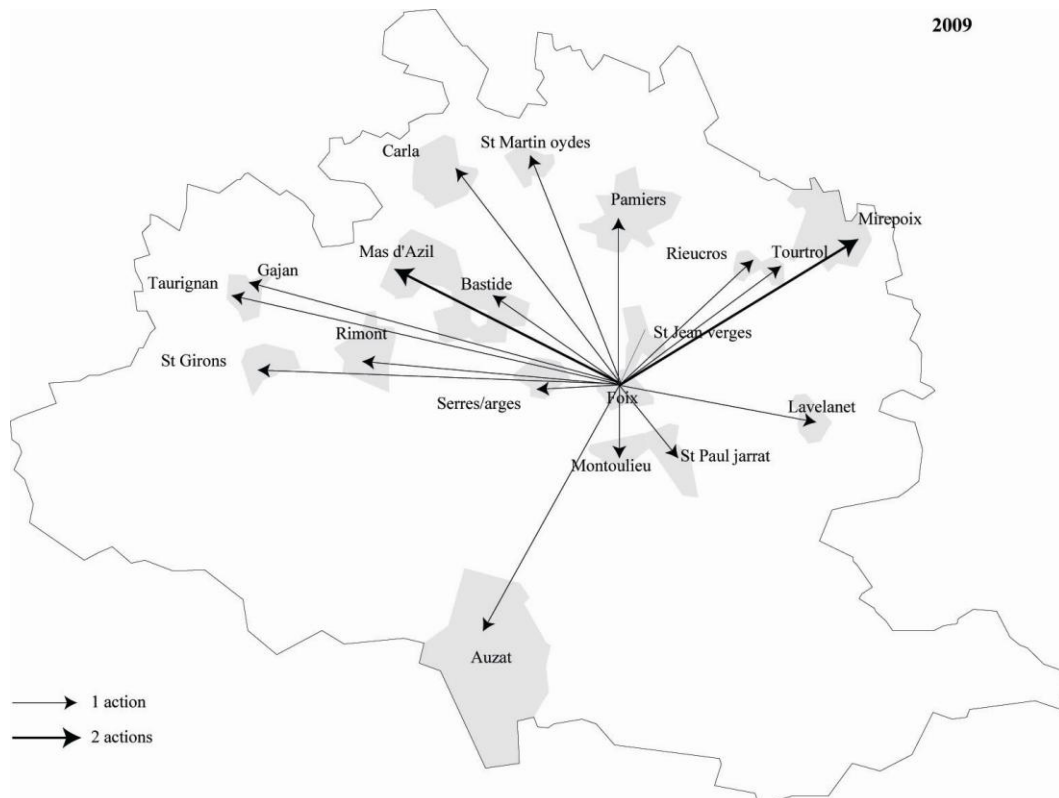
2009

Carla

St Martin oydes

Pamiers

Mirepoix

Mas d'Azil

Rieucros

Tourtrol

Taurignan

Gajan

Bastide

Rimont

St Jean verges

St Girons

Foix

Serres/arges

Lavelanet

Montoulieu

St Paul jarrat

Auzat

1 action

2 actions